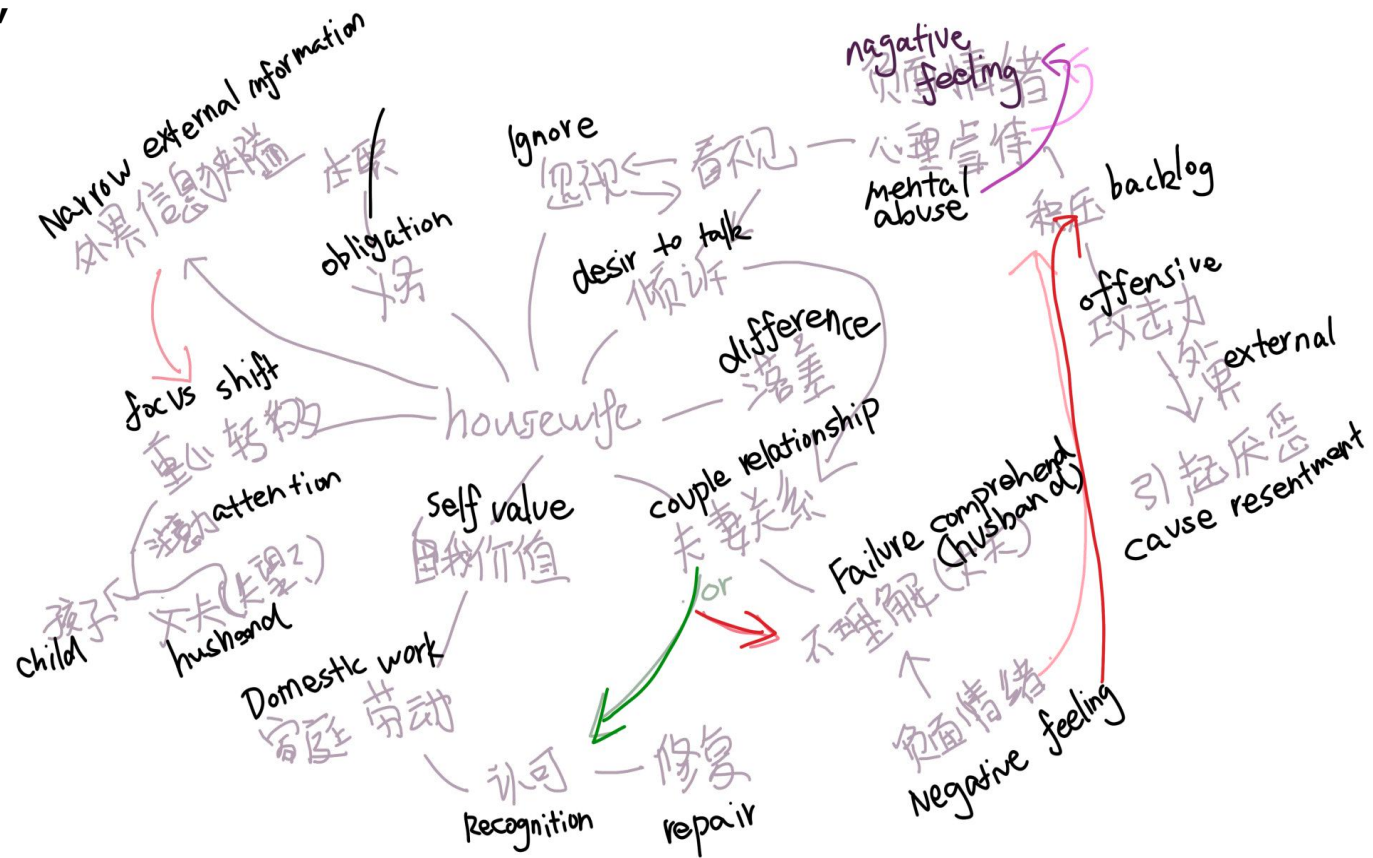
Narrow external information
外界信息狭隘

庄严

obligation
义务

Ignore
忽视 ← 看不见 — 心理虐待

nagative feeling
负面情绪

mental abuse

积压 backlog

desir to talk
倾诉

difference
落差

offensive
攻击力

外界 external

引起厌恶
cause resentment

focus shift
重心转移

attention
注意力

housewife

couple relationship
夫妻关系

Self value
自我价值

孩子 child

丈夫(失望?)
husband

Failure comprehend (husband)
不理解 (丈夫)

or

Domestic work
家庭劳动

负面情绪
Negative feeling

认可 — 修复
Recognition repair